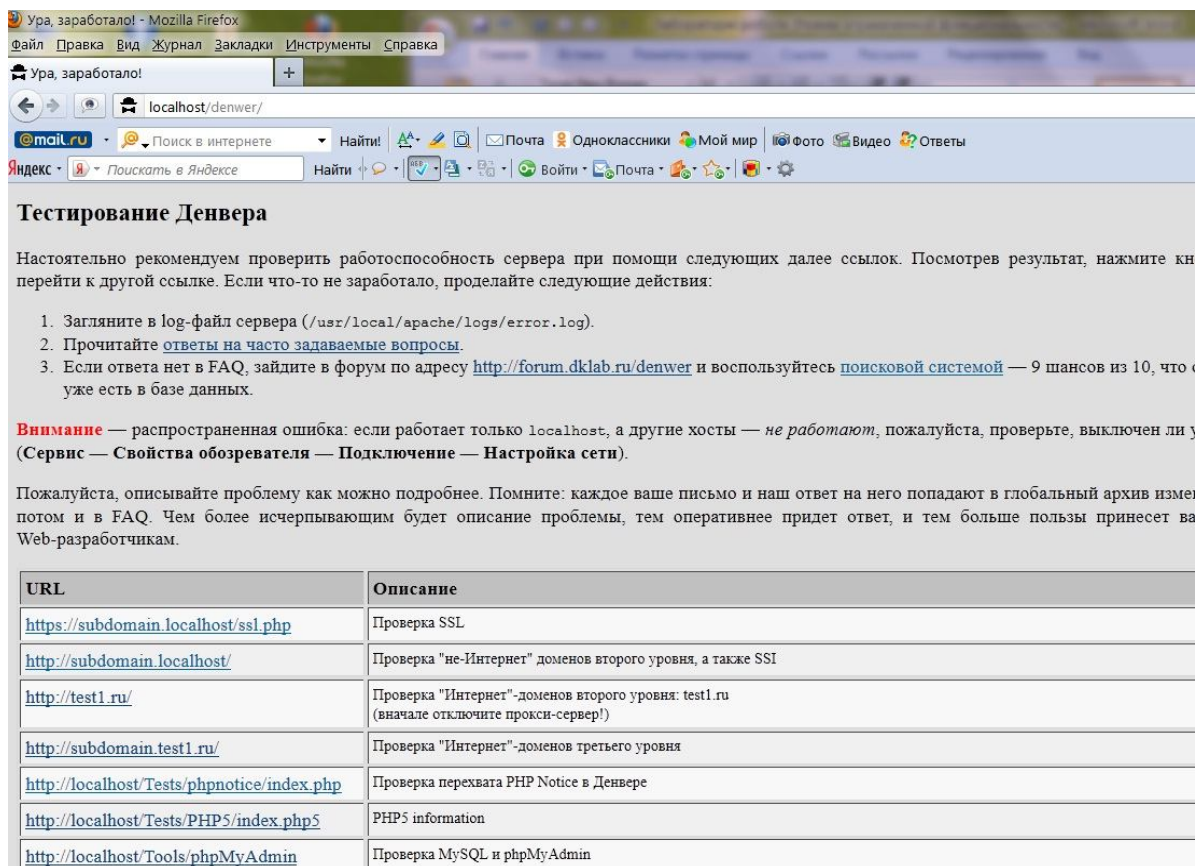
Ура, заработало! - Mozilla Firefox

Файл Правка Вид Журнал Закладки Инструменты Справка

Ура, заработало!

localhost/denwer/

@mail.ru Поиск в интернете Найти! Почта Одноклассники Мой мир Фото Видео Ответы

Яндекс Поискать в Яндексе Найти Войти Почта

Тестирование Денвера

Настоятельно рекомендуем проверить работоспособность сервера при помощи следующих далее ссылок. Посмотрев результат, нажмите кн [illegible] перейти к другой ссылке. Если что-то не заработало, проделайте следующие действия:

1. Загляните в log-файл сервера (/usr/local/apache/logs/error.log).
2. Прочитайте ответы на часто задаваемые вопросы.
3. Если ответа нет в FAQ, зайдите в форум по адресу http://forum.dklab.ru/denwer и воспользуйтесь поисковой системой — 9 шансов из 10, что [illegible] уже есть в базе данных.

Внимание — распространенная ошибка: если работает только localhost, а другие хосты — не работают, пожалуйста, проверьте, выключен ли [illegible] (Сервис — Свойства обозревателя — Подключение — Настройка сети).

Пожалуйста, описывайте проблему как можно подробнее. Помните: каждое ваше письмо и наш ответ на него попадают в глобальный архив изме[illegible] потом и в FAQ. Чем более исчерпывающим будет описание проблемы, тем оперативнее придет ответ, и тем больше пользы принесет ва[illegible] Web-разработчикам.

| URL | Описание |
|---|---|
| https://subdomain.localhost/ssl.php | Проверка SSL |
| http://subdomain.localhost/ | Проверка "не-Интернет" доменов второго уровня, а также SSI |
| http://test1.ru/ | Проверка "Интернет"-доменов второго уровня: test1.ru (вначале отключите прокси-сервер!) |
| http://subdomain.test1.ru/ | Проверка "Интернет"-доменов третьего уровня |
| http://localhost/Tests/phpnotice/index.php | Проверка перехвата PHP Notice в Денвере |
| http://localhost/Tests/PHP5/index.php5 | PHP5 information |
| http://localhost/Tools/phpMyAdmin | Проверка MySQL и phpMyAdmin |